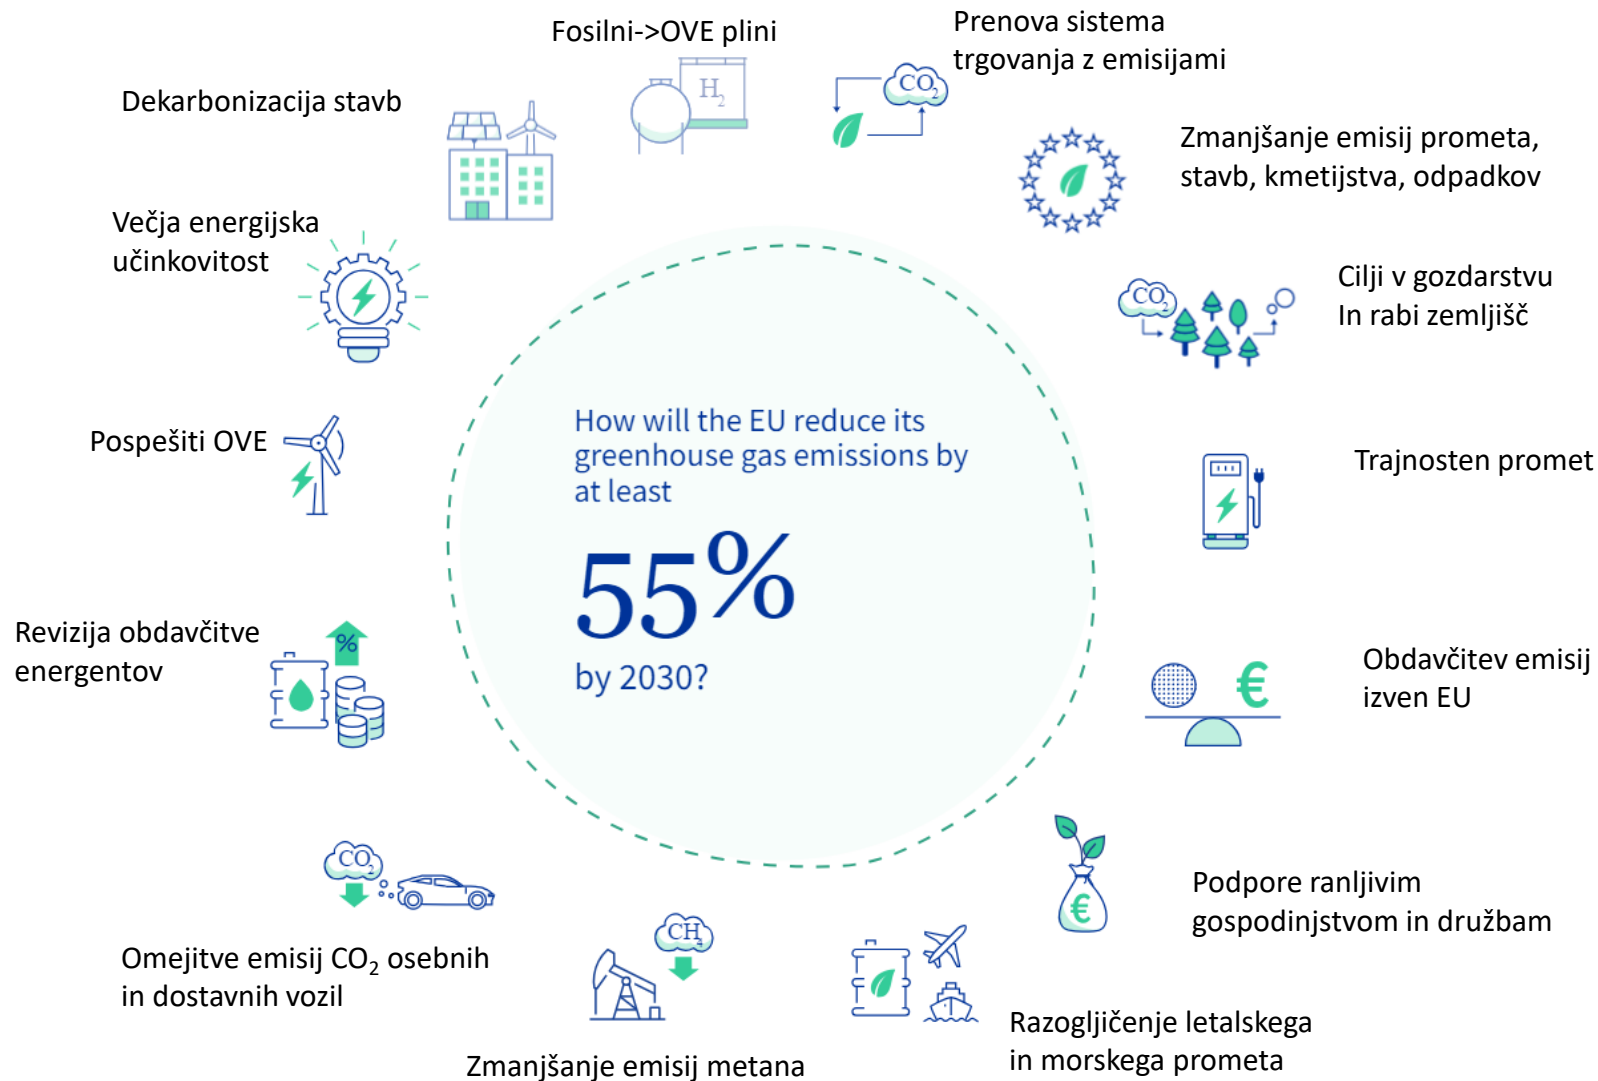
Fosilni->OVE plini

$H_2$

Prenova sistema trgovanja z emisijami

$CO_2$

Dekarbonizacija stavb

Zmanjšanje emisij prometa, stavb, kmetijstva, odpadkov

Večja energijska učinkovitost

Cilji v gozdarstvu In rabi zemljišč

$CO_2$

How will the EU reduce its greenhouse gas emissions by at least

55%

by 2030?

Pospešiti OVE

Trajnosten promet

Revizija obdavčitve energentov

%

Obdavčitev emisij izven EU

€

Podpore ranljivim gospodinjstvom in družbam

€

$CO_2$

Omejitve emisij $CO_2$ osebnih in dostavnih vozil

$CH_4$

Zmanjšanje emisij metana

Razogljičenje letalskega in morskega prometa